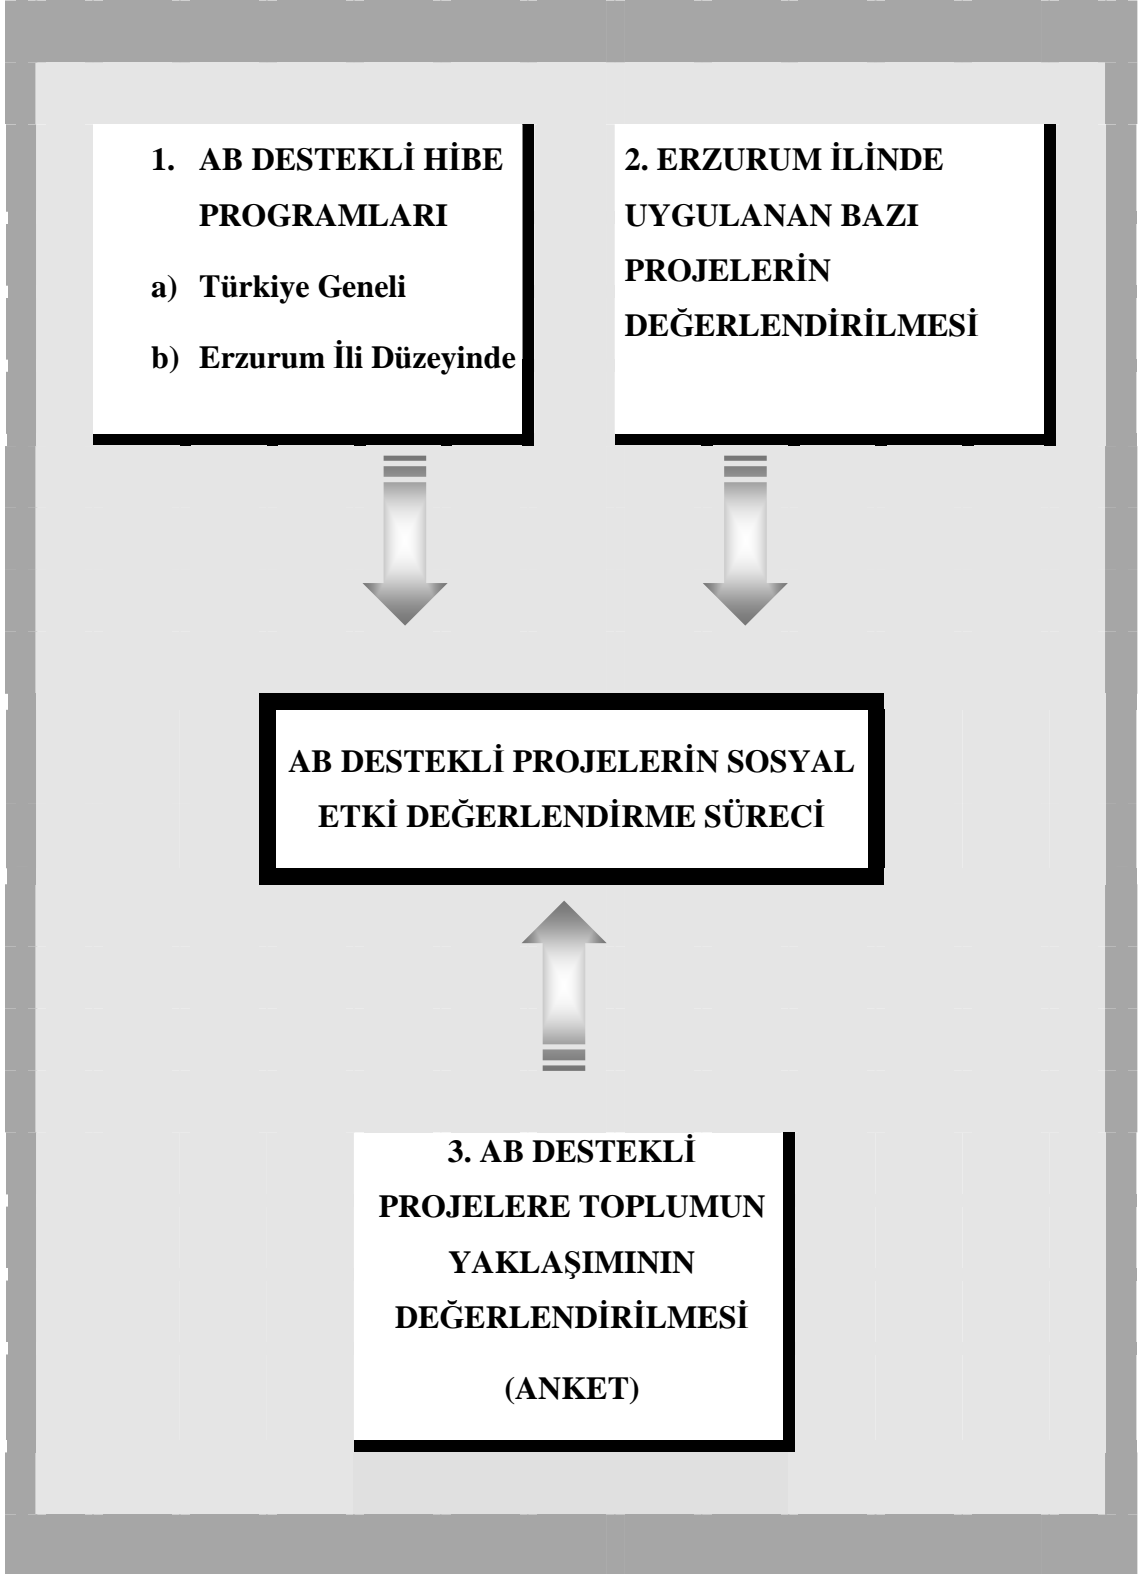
1. AB DESTEKLİ HİBE PROGRAMLARI

a) Türkiye Geneli

b) Erzurum İli Düzeyinde

2. ERZURUM İLİNDE UYGULANAN BAZI PROJELERİN DEĞERLENDİRİLMESİ

AB DESTEKLİ PROJELERİN SOSYAL ETKİ DEĞERLENDİRME SÜRECİ

3. AB DESTEKLİ PROJELERE TOPLUMUN YAKLAŞIMININ DEĞERLENDİRİLMESİ

(ANKET)